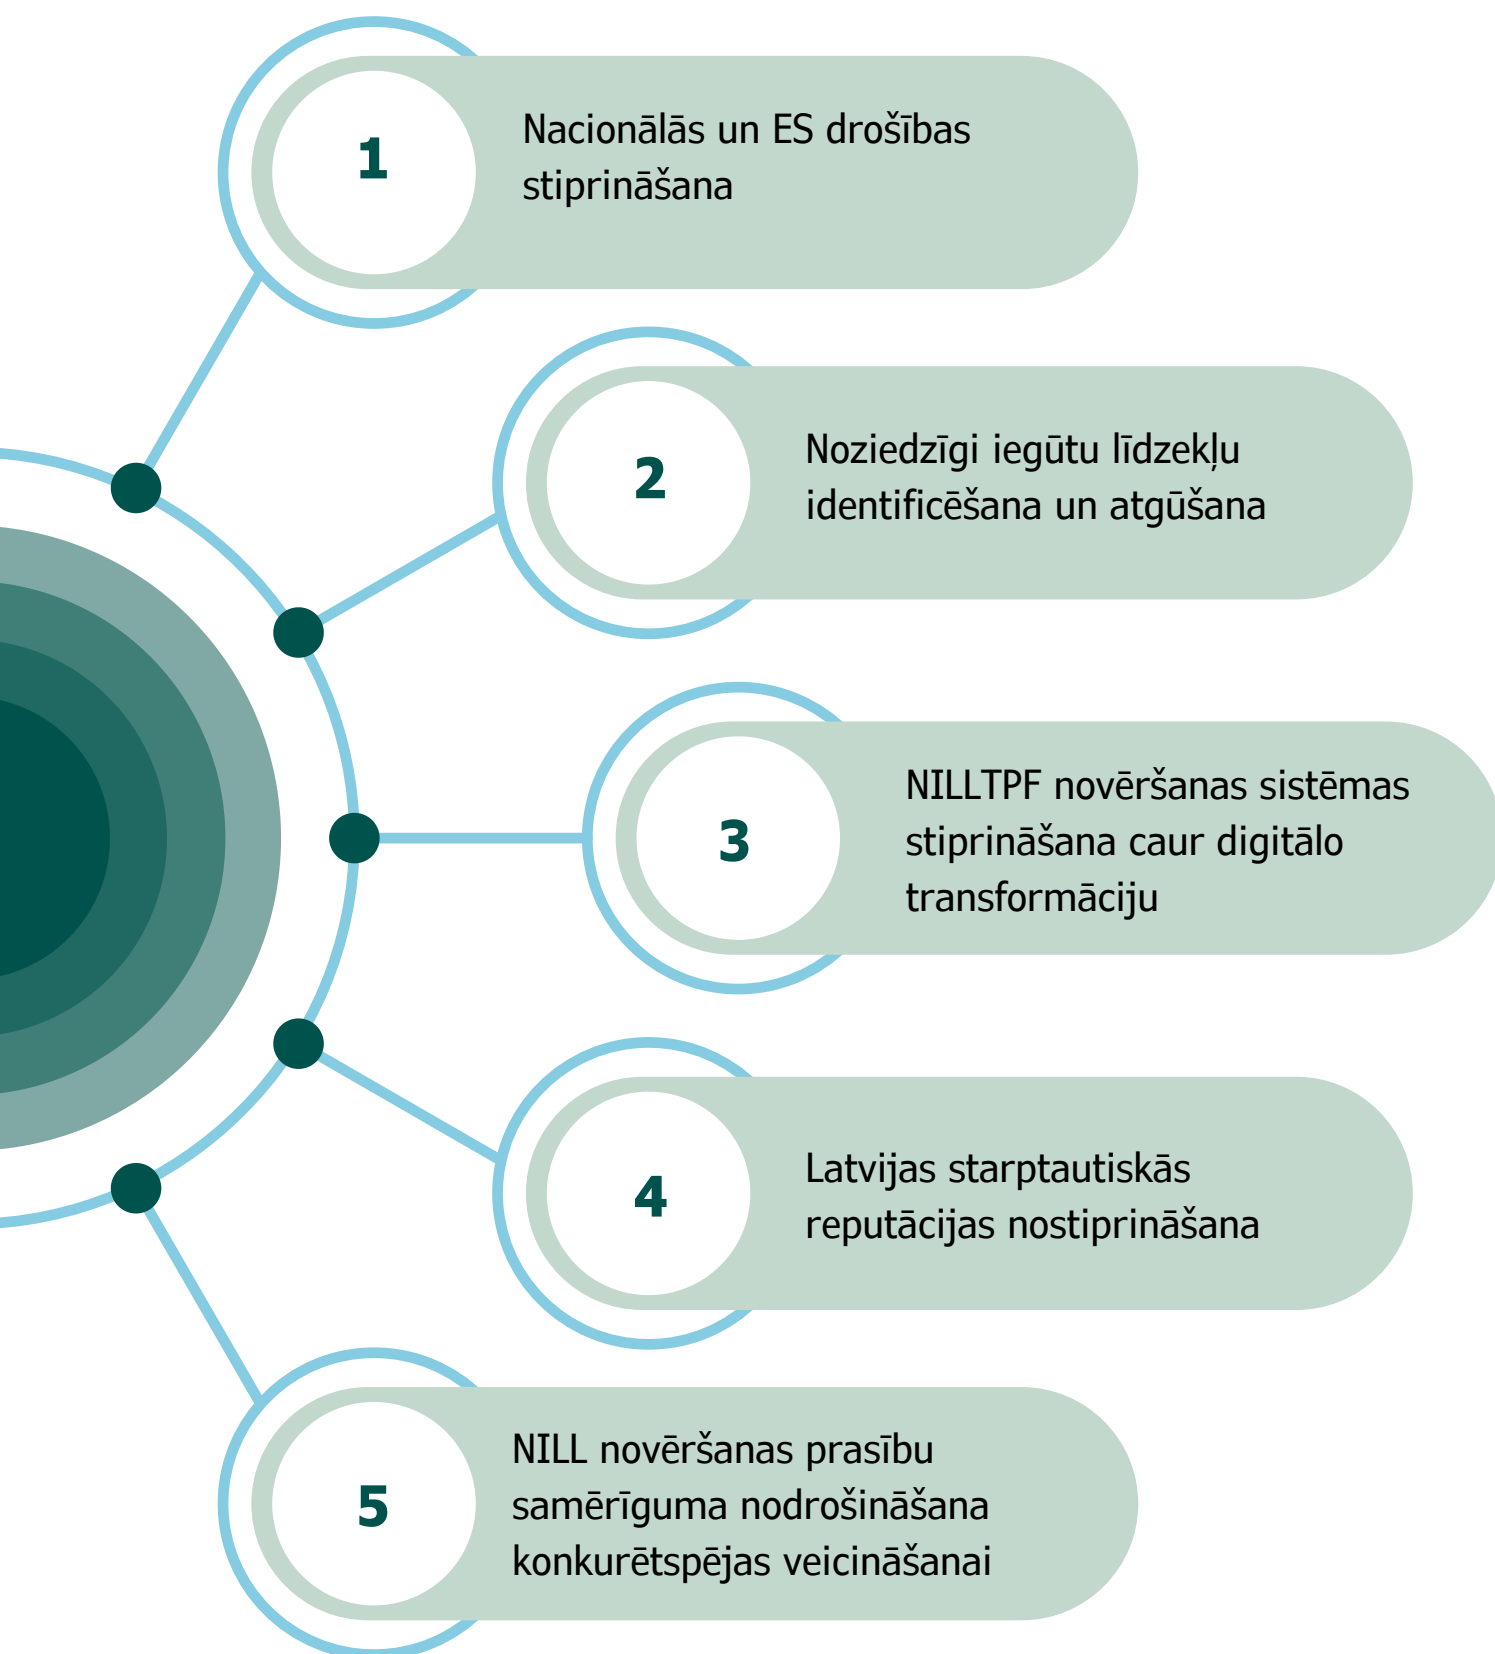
1
Nacionālās un ES drošības stiprināšana

2
Noziedzīgi iegūtu līdzekļu identificēšana un atgūšana

3
NILLTPF novēršanas sistēmas stiprināšana caur digitālo transformāciju

4
Latvijas starptautiskās reputācijas nostiprināšana

5
NILL novēršanas prasību samērīguma nodrošināšana konkurētspējas veicināšanai